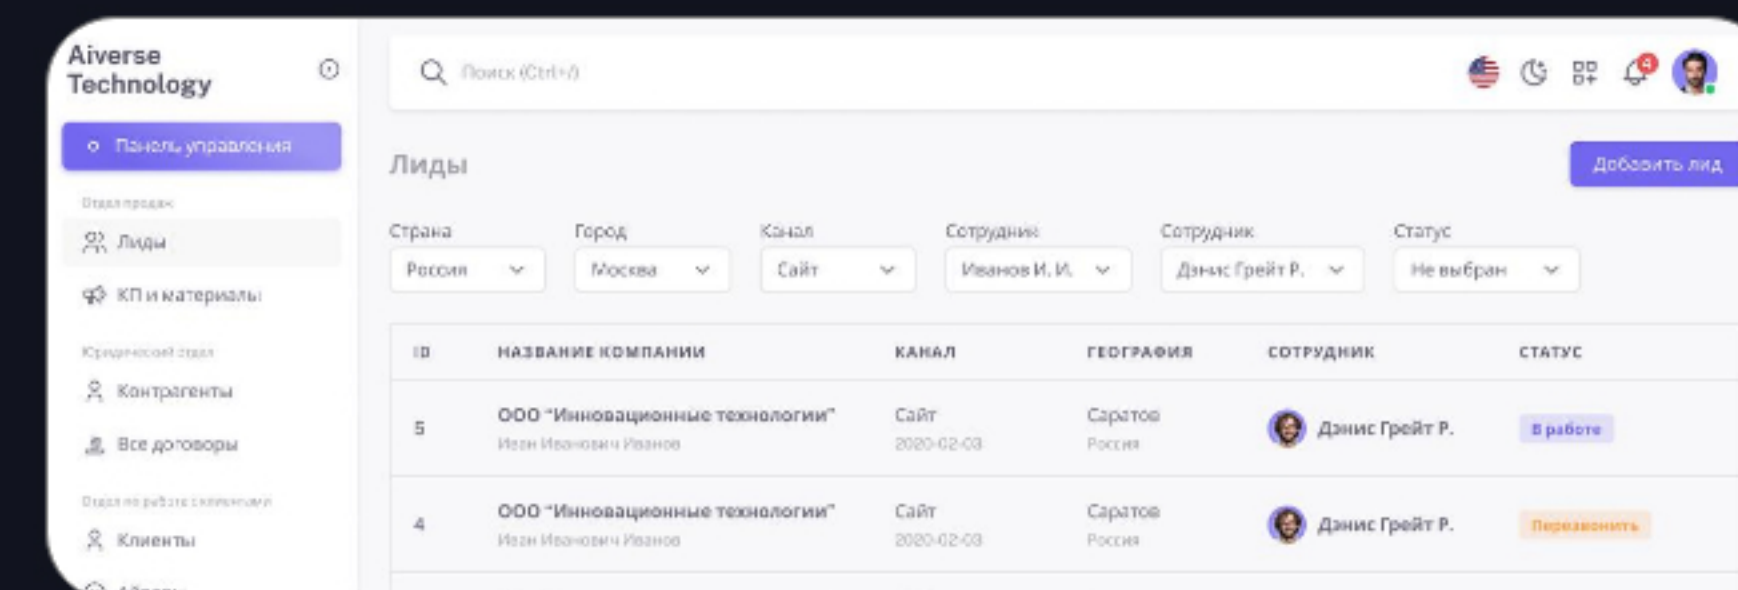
Aiverse Technology

Панель управления

Отдел продаж

Лиды

КП и материалы

Юридический отдел

Контрагенты

Все договоры

Отдел по работе с клиентами

Клиенты

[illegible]

Поиск (Ctrl+/)

4

Лиды

Добавить лид

Страна
Россия

Город
Москва

Канал
Сайт

Сотрудник
Иванов И. И.

Сотрудник
Дэнис Грейт Р.

Статус
Не выбран

| ID | НАЗВАНИЕ КОМПАНИИ | КАНАЛ | ГЕОГРАФИЯ | СОТРУДНИК | СТАТУС |
|---|---|---|---|---|---|
| 5 | ООО "Инновационные технологии" Иван Иванович Иванов | Сайт 2020-02-03 | Саратов Россия | Дэнис Грейт Р. | В работе |
| 4 | ООО "Инновационные технологии" Иван Иванович Иванов | Сайт 2020-02-03 | Саратов Россия | Дэнис Грейт Р. | Перезвонить |